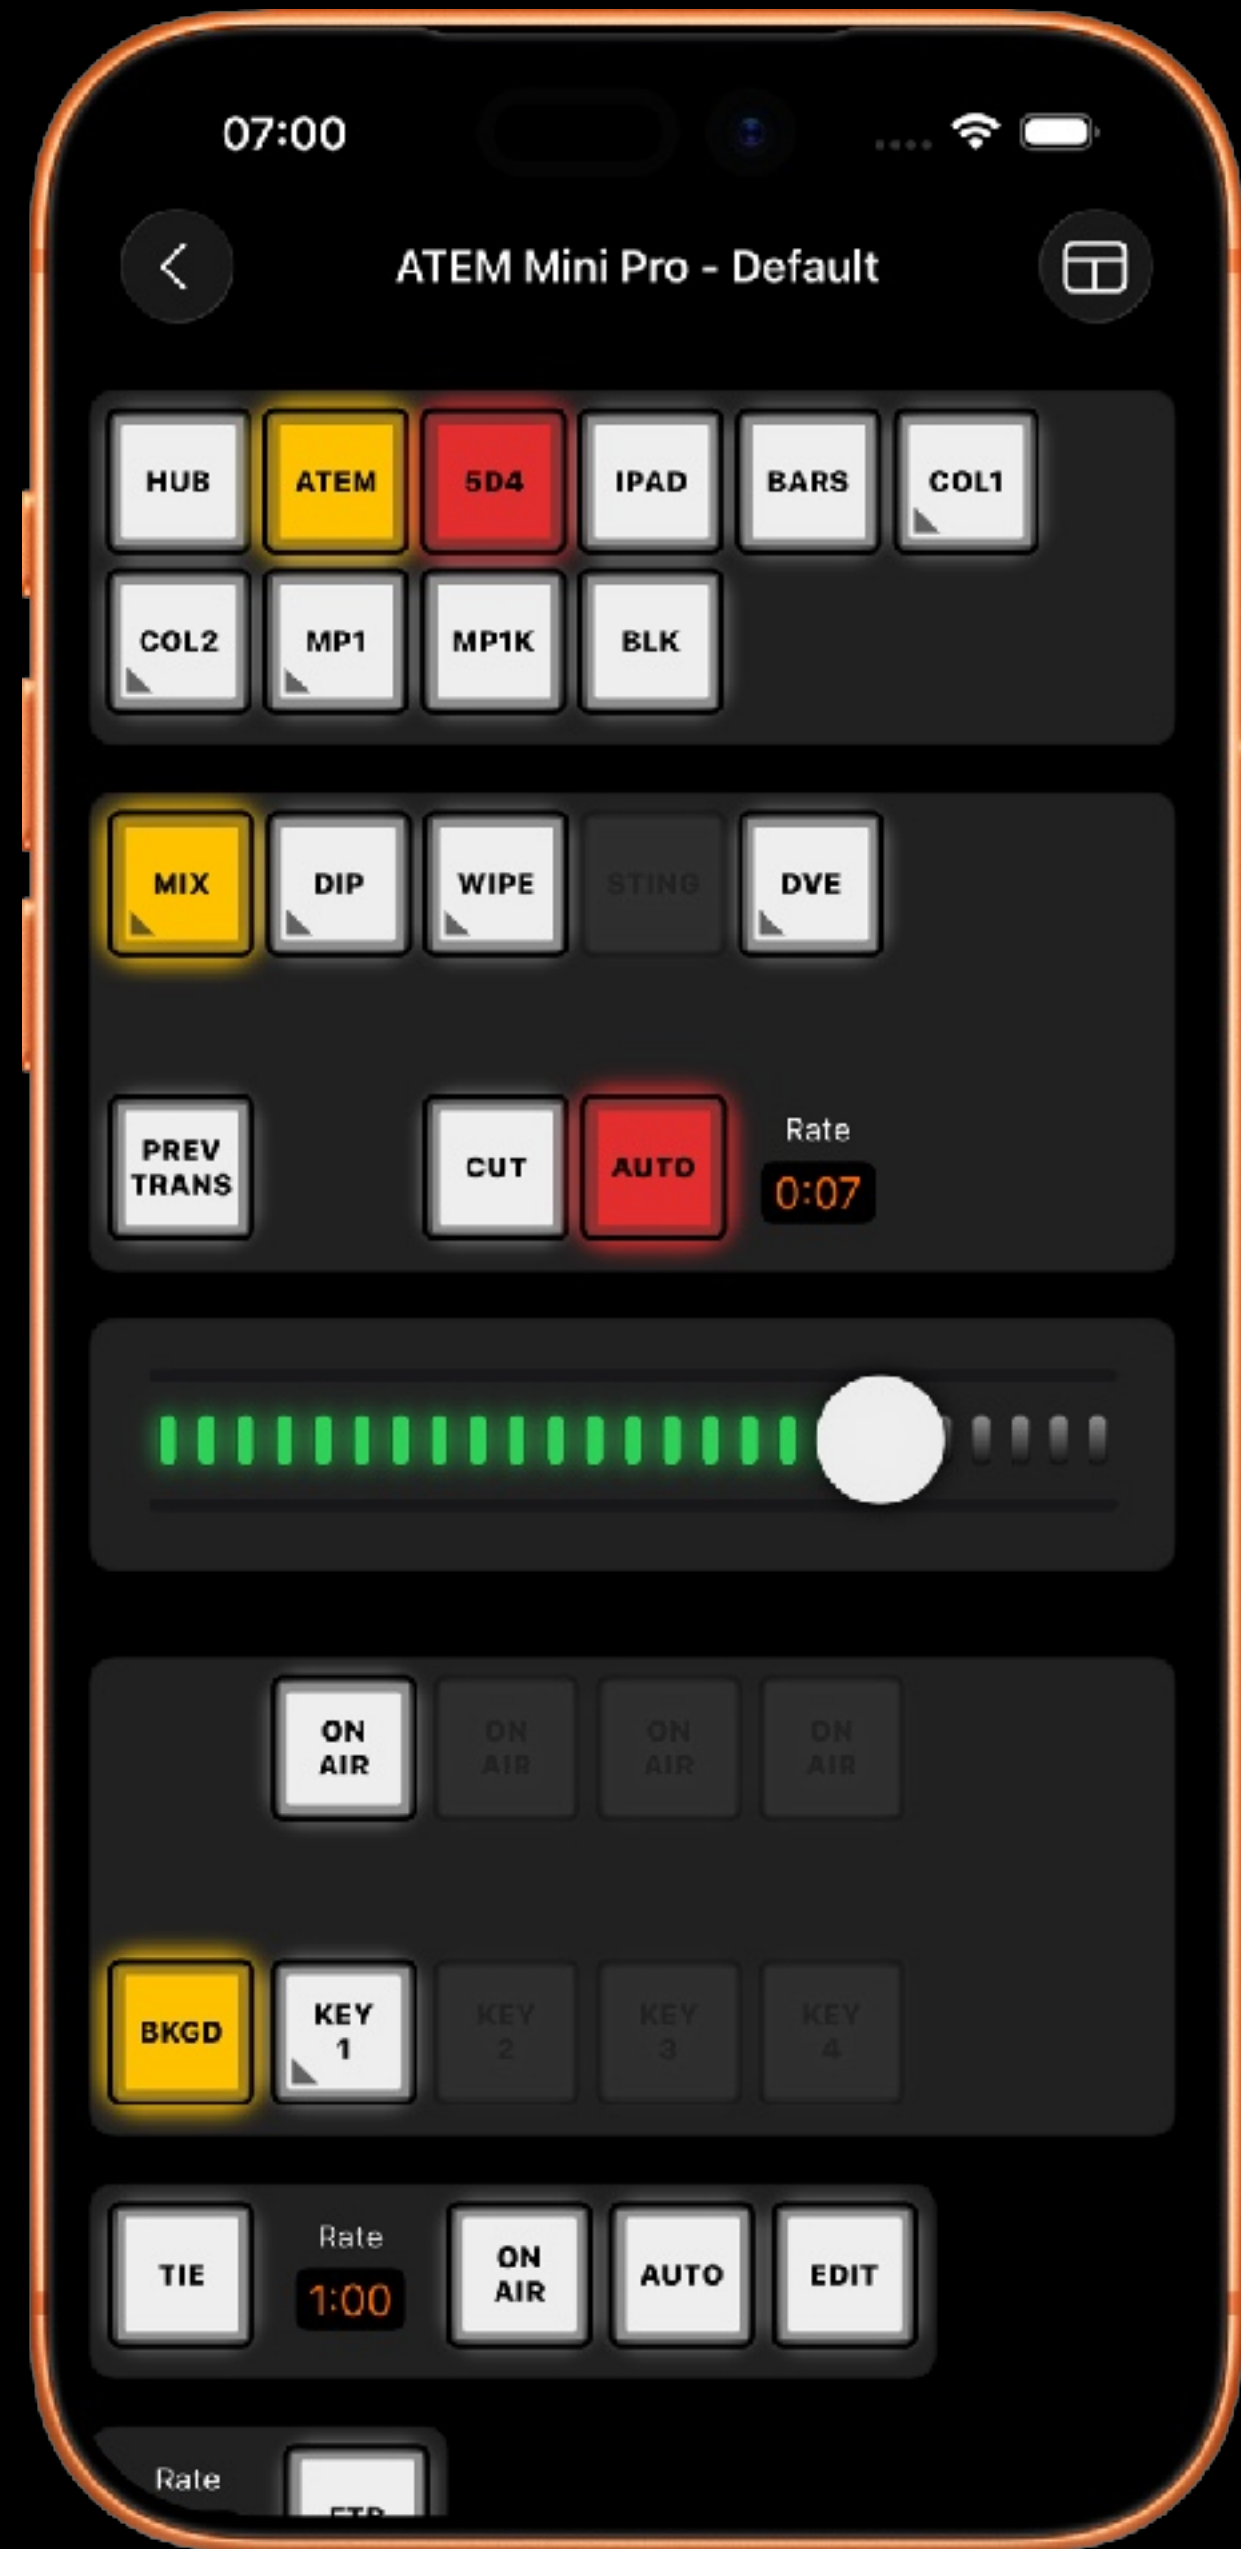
07:00

ATEM Mini Pro - Default

HUB ATEM 5D4 IPAD BARS COL1
COL2 MP1 MP1K BLK

MIX DIP WIPE STING DVE

PREV TRANS CUT AUTO Rate 0:07

ON AIR ON AIR ON AIR ON AIR

BKGD KEY 1 KEY 2 KEY 3 KEY 4

TIE Rate 1:00 ON AIR AUTO EDIT

Rate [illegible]